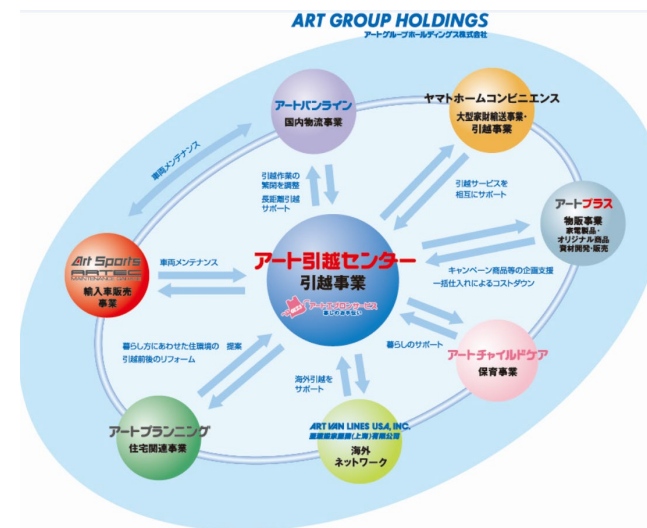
ART GROUP HOLDINGS
アートグループホールディングス株式会社

アートバンライン
国内物流事業

ヤマトホームコンビニエンス
大型家財輸送事業・
引越事業

車両メンテナンス

引越作業の
繁閑を調整
長距離引越
サポート

引越サービスを
相互にサポート

アートプラス
物販事業
家電製品・
オリジナル商品
資材開発・販売

Art Sports
ARTEC
輸入車販売
事業

車両メンテナンス

アート引越センター
引越事業
アートのくらしサービス
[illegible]

キャンペーン商品等の企画支援
一括仕入れによるコストダウン

暮らし方にあわせた住環境の　提案
引越前後のリフォーム

暮らしのサポート

アートチャイルドケア
保育事業

海外引越を
サポート

アートプランニング
住宅関連事業

ART VAN LINES USA, INC.
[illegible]（上海）有限公司
海外
ネットワーク